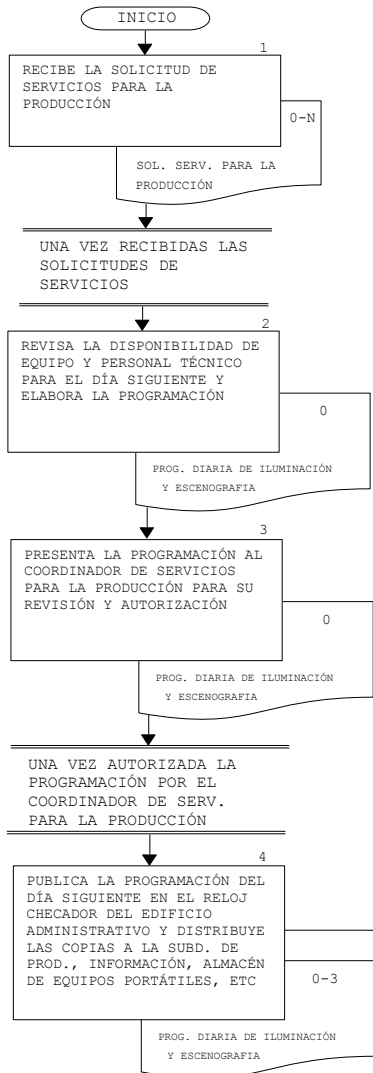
INICIO

1

RECIBE LA SOLICITUD DE SERVICIOS PARA LA PRODUCCIÓN

0-N

SOL. SERV. PARA LA PRODUCCIÓN

UNA VEZ RECIBIDAS LAS SOLICITUDES DE SERVICIOS

2

REVISA LA DISPONIBILIDAD DE EQUIPO Y PERSONAL TÉCNICO PARA EL DÍA SIGUIENTE Y ELABORA LA PROGRAMACIÓN

0

PROG. DIARIA DE ILUMINACIÓN Y ESCENOGRAFIA

3

PRESENTA LA PROGRAMACIÓN AL COORDINADOR DE SERVICIOS PARA LA PRODUCCIÓN PARA SU REVISIÓN Y AUTORIZACIÓN

0

PROG. DIARIA DE ILUMINACIÓN Y ESCENOGRAFIA

UNA VEZ AUTORIZADA LA PROGRAMACIÓN POR EL COORDINADOR DE SERV. PARA LA PRODUCCIÓN

4

PUBLICA LA PROGRAMACIÓN DEL DÍA SIGUIENTE EN EL RELOJ CHECADOR DEL EDIFICIO ADMINISTRATIVO Y DISTRIBUYE LAS COPIAS A LA SUBD. DE PROD., INFORMACIÓN, ALMACÉN DE EQUIPOS PORTÁTILES, ETC

0-3

PROG. DIARIA DE ILUMINACIÓN Y ESCENOGRAFIA